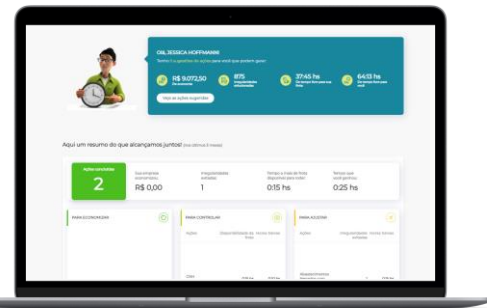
OIE, JESSICA HOFFMANN

R$ 9.072,50

875

37:45 hs

64:13 hs

Veja as ações sugeridas

Aqui um resumo do que alcançamos juntos! (nos últimos 6 meses)

Ações concluídas

2

Economia gerada

R$ 0,00

Irregularidades evitadas

1

Tempo a mais de foco disponível

0:15 hs

Tempo que você ganhou

0:25 hs

PARA ECONOMIZAR

PARA CONTROLAR

PARA AGILIZAR

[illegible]